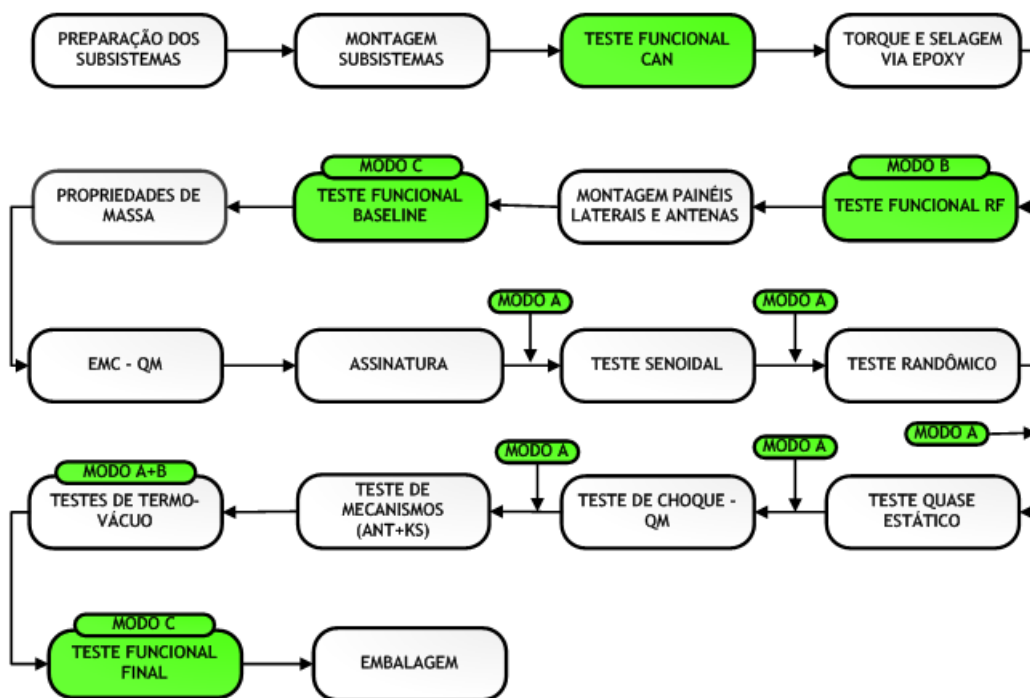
PREPARAÇÃO DOS SUBSISTEMAS

MONTAGEM SUBSISTEMAS

TESTE FUNCIONAL CAN

TORQUE E SELAGEM VIA EPOXY

MODO B
TESTE FUNCIONAL RF

MONTAGEM PAINÉIS LATERAIS E ANTENAS

MODO C
TESTE FUNCIONAL BASELINE

PROPRIEDADES DE MASSA

EMC - QM

ASSINATURA

MODO A
TESTE SENOIDAL

MODO A
TESTE RANDÔMICO

MODO A

TESTE QUASE ESTÁTICO

MODO A
TESTE DE CHOQUE - QM

MODO A
TESTE DE MECANISMOS (ANT+KS)

MODO A+B
TESTES DE TERMO-VÁCUO

MODO C
TESTE FUNCIONAL FINAL

EMBALAGEM